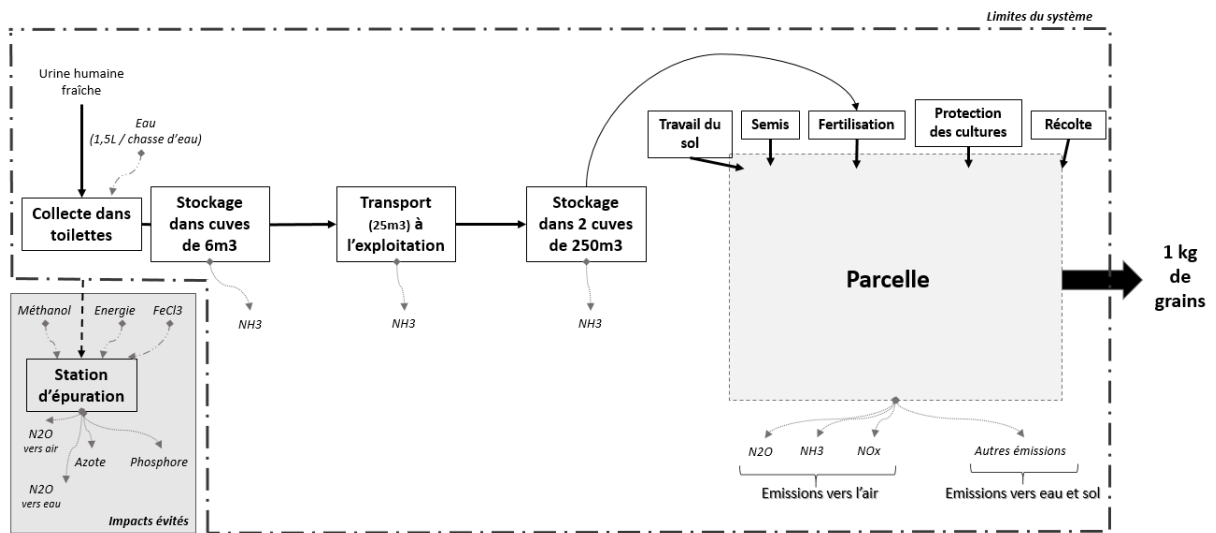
Limites du système

Urine humaine fraîche

Eau (1,5L / chasse d'eau)

Collecte dans toilettes

Stockage dans cuves de 6m3

Transport (25m3) à l'exploitation

Stockage dans 2 cuves de 250m3

Travail du sol

Semis

Fertilisation

Protection des cultures

Récolte

Parcelle

1 kg de grains

NH3

NH3

NH3

Méthanol

Energie

FeCl3

Station d'épuration

N2O vers air

Azote

Phosphore

N2O vers eau

Impacts évités

N2O

NH3

NOx

Autres émissions

Emissions vers l'air

Emissions vers eau et sol